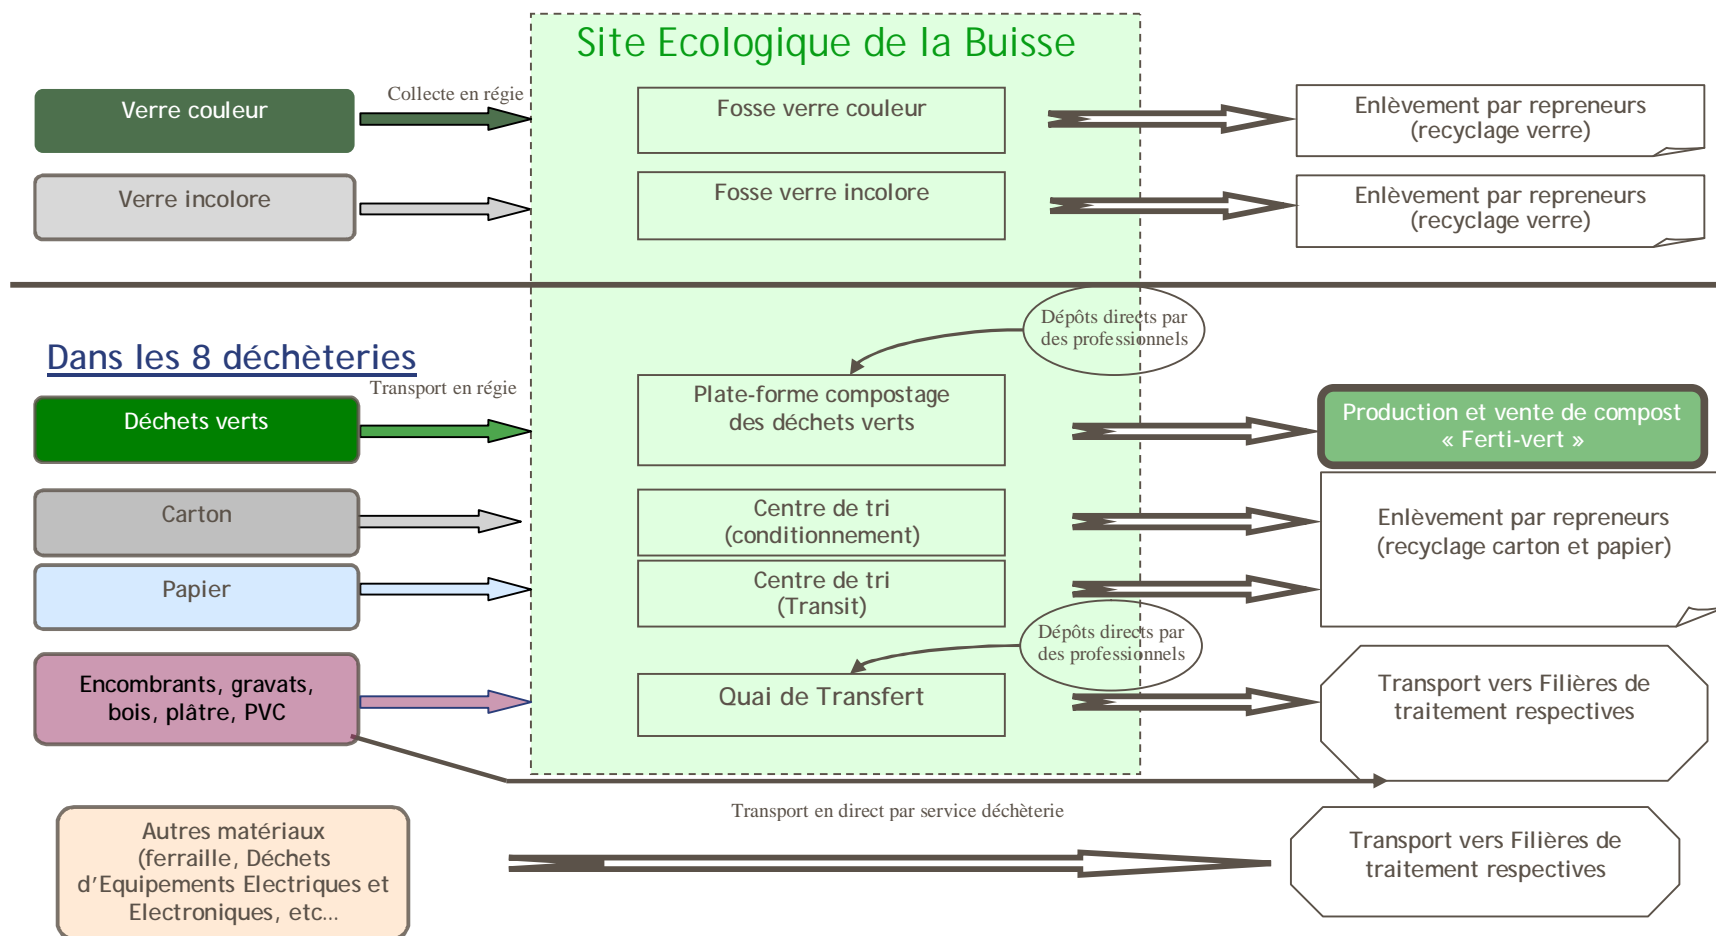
Site Ecologique de la Buisse

Verre couleur

Collecte en régie

Fosse verre couleur

Enlèvement par repreneurs (recyclage verre)

Verre incolore

Fosse verre incolore

Enlèvement par repreneurs (recyclage verre)

Dans les 8 déchèteries

Dépôts directs par des professionnels

Transport en régie

Déchets verts

Plate-forme compostage des déchets verts

Production et vente de compost « Ferti-vert »

Carton

Centre de tri (conditionnement)

Enlèvement par repreneurs (recyclage carton et papier)

Papier

Centre de tri (Transit)

Dépôts directs par des professionnels

Encombrants, gravats, bois, plâtre, PVC

Quai de Transfert

Transport vers Filières de traitement respectives

Transport en direct par service déchèterie

Autres matériaux (ferraille, Déchets d'Equipements Electriques et Electroniques, etc…

Transport vers Filières de traitement respectives